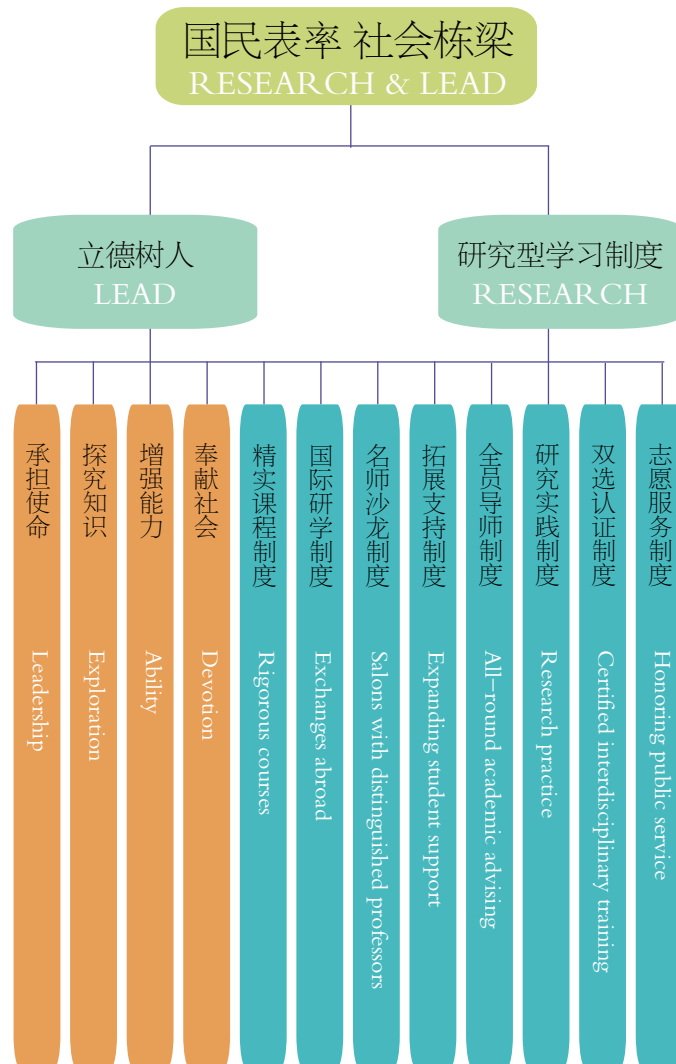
国民表率 社会栋梁
RESEARCH & LEAD

立德树人
LEAD

研究型学习制度
RESEARCH

承担使命
Leadership

探究知识
Exploration

增强能力
Ability

奉献社会
Devotion

精实课程制度
Rigorous courses

国际研学制度
Exchanges abroad

名师沙龙制度
Salons with distinguished professors

拓展支持制度
Expanding student support

全员导师制度
All-round academic advising

研究实践制度
Research practice

双选认证制度
Certified interdisciplinary training

志愿服务制度
Honoring public service